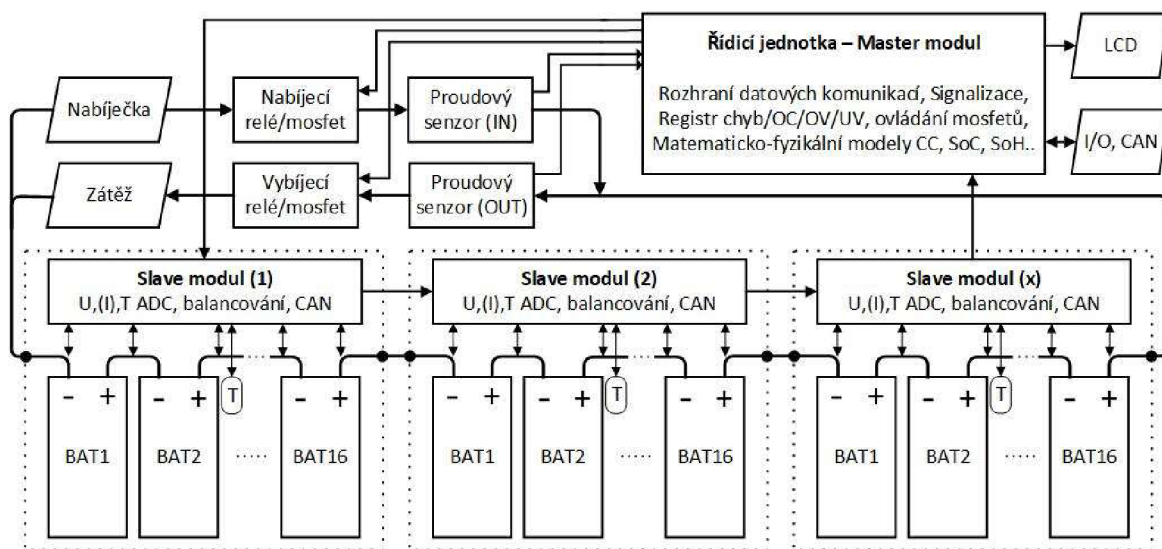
Řídicí jednotka – Master modul

Rozhraní datových komunikací, Signalizace, Registr chyb/OC/OV/UV, ovládání mosfetů, Matematicko-fyzikální modely CC, SoC, SoH..

LCD

I/O, CAN

Nabíječka

Nabíjecí relé/mosfet

Proudový senzor (IN)

Zátěž

Vybíjecí relé/mosfet

Proudový senzor (OUT)

Slave modul (1)
U,(I),T ADC, balancování, CAN

Slave modul (2)
U,(I),T ADC, balancování, CAN

Slave modul (x)
U,(I),T ADC, balancování, CAN

- + - + T ..... - +
BAT1 BAT2 ..... BAT16

- + - + T ..... - +
BAT1 BAT2 ..... BAT16

- + - + T ..... - +
BAT1 BAT2 ..... BAT16